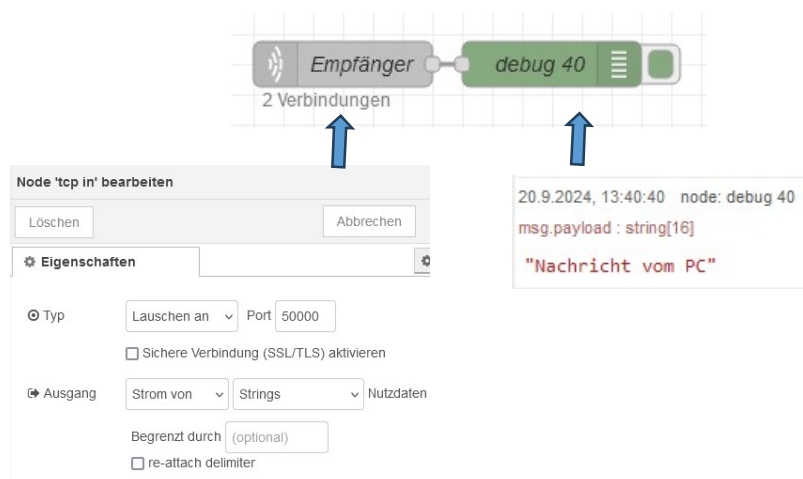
Empfänger

debug 40

2 Verbindungen

Node 'tcp in' bearbeiten

Löschen

Abbrechen

Eigenschaften

Typ

Lauschen an

Port 50000

Sichere Verbindung (SSL/TLS) aktivieren

Ausgang

Strom von

Strings

Nutzdaten

Begrenzt durch (optional)

re-attach delimiter

20.9.2024, 13:40:40 node: debug 40

msg.payload : string[16]

"Nachricht vom PC"